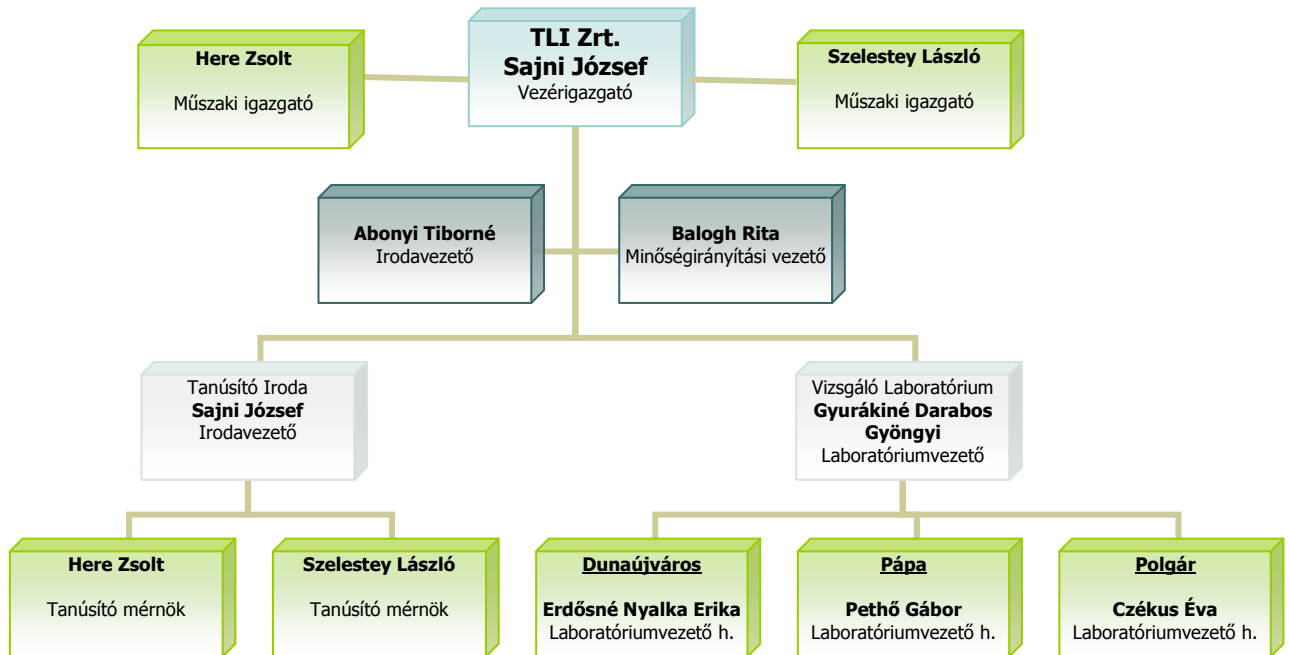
TLI Zrt.
Sajni József
Vezérigazgató

Here Zsolt
Műszaki igazgató

Szelestey László
Műszaki igazgató

Abonyi Tiborné
Irodavezető

Balogh Rita
Minőségirányítási vezető

Tanúsító Iroda
Sajni József
Irodavezető

Vizsgáló Laboratórium
Gyurákiné Darabos Gyöngyi
Laboratóriumvezető

Here Zsolt
Tanúsító mérnök

Szelestey László
Tanúsító mérnök

Dunaújváros
Erdősné Nyalka Erika
Laboratóriumvezető h.

Pápa
Pethő Gábor
Laboratóriumvezető h.

Polgár
Czékus Éva
Laboratóriumvezető h.